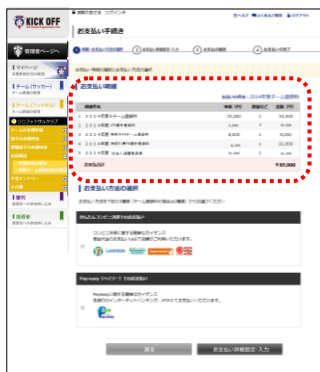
KICK OFF

お支払い手続き

管理者ページへ

マイページ

チーム（サッカー）

チーム（フットサル）

お支払い明細

2014年度チーム登録料

2014年度

2014年度

2014年度

2014年度

お支払合計

¥60,000

お支払い方法の選択

コンビニ

Pay-easy

戻る

お支払い情報確定・入力